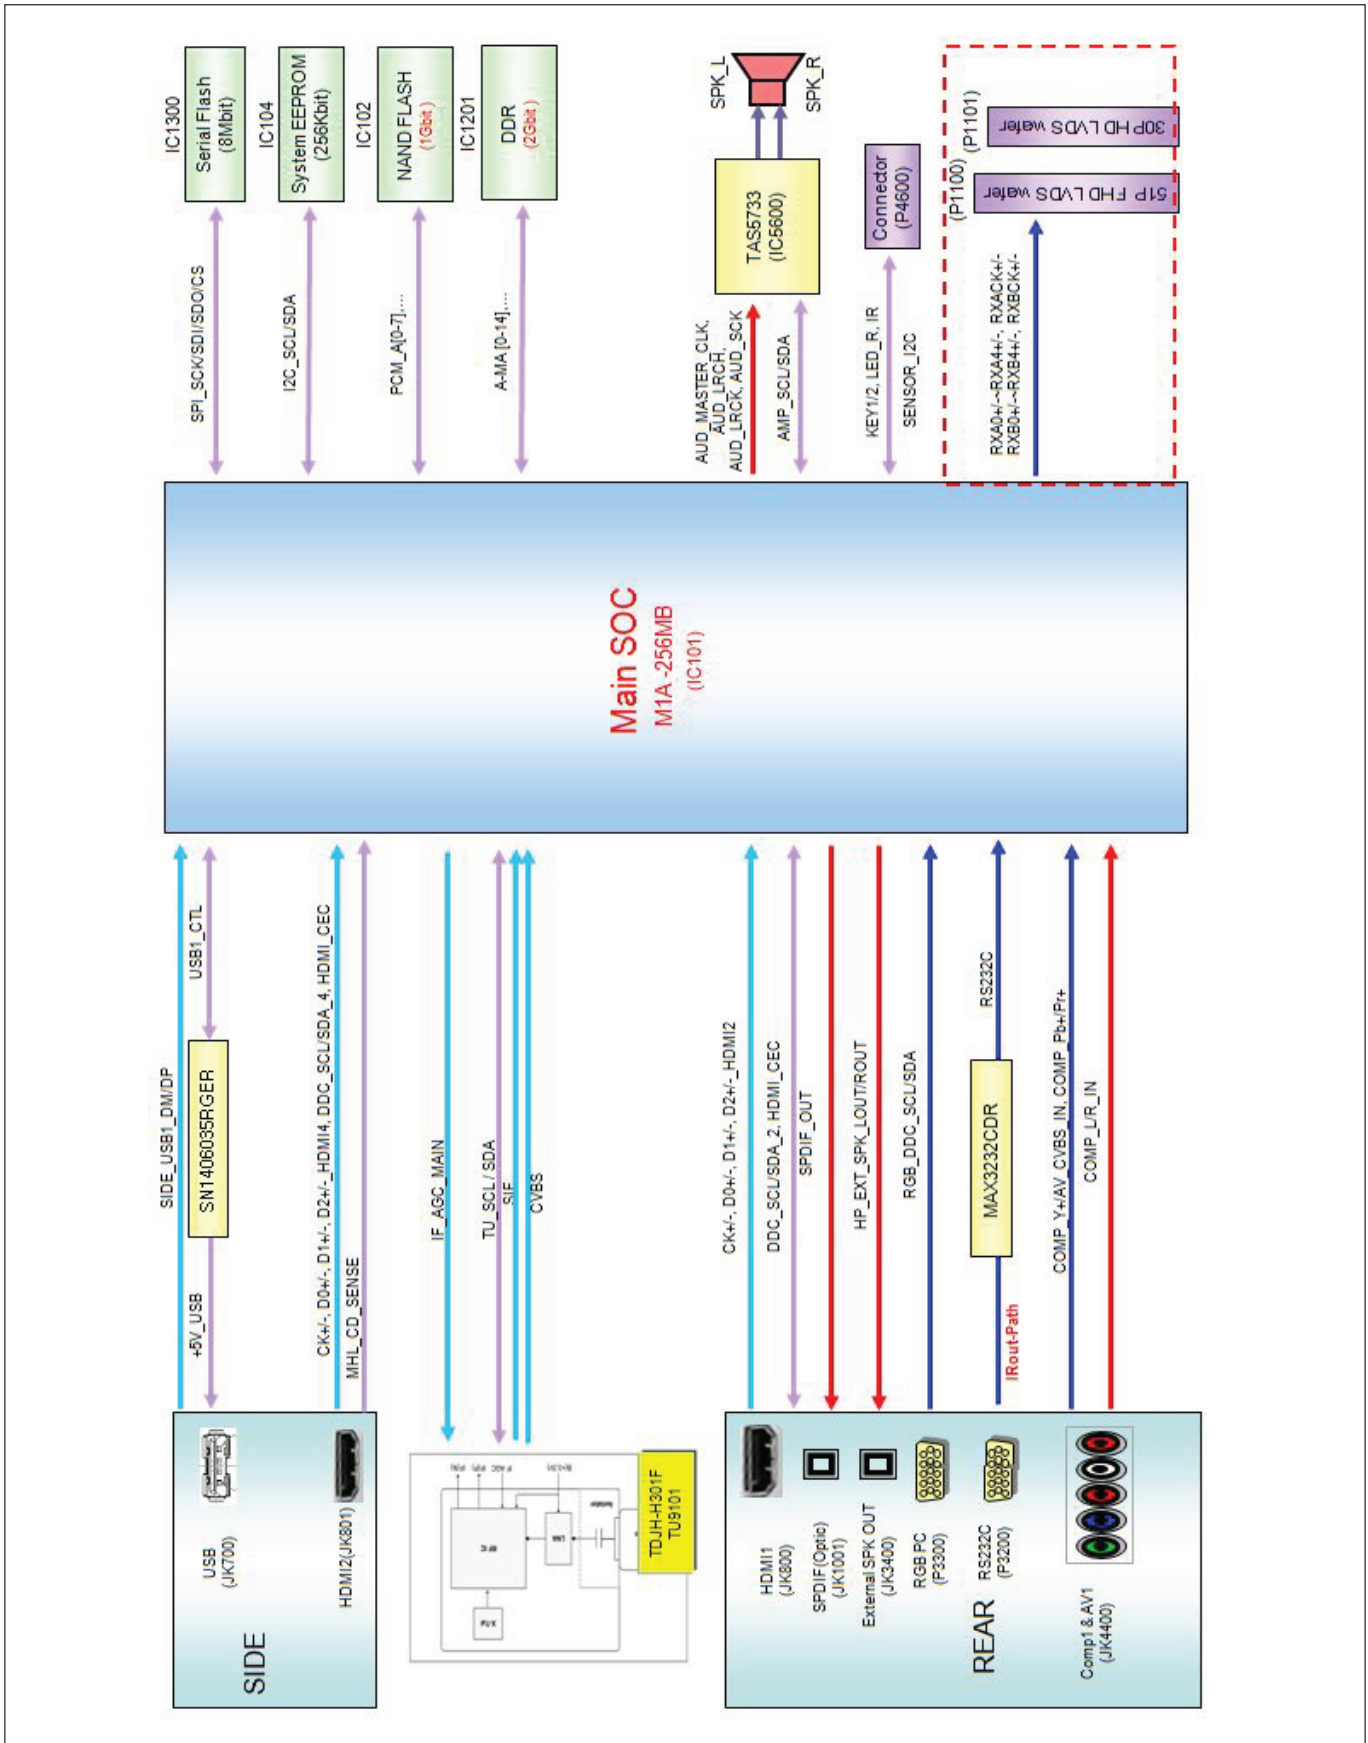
IC1300
Serial Flash
(8Mbit)

IC104
System EEPROM
(256Kbit)

IC102
NAND FLASH
(1Gbit)

IC1201
DDR
(2Gbit)

SPK_L
SPK_R

(P1100)
(P1101)
30P HD LVDS wafer
51P FHD LVDS wafer

SPI_SCK/SDI/SDO/CS
I2C_SCL/SDA
PCM_A[0-7],...
A-MA [0-14],...

TAS5733
(IC5600)

AUD_MASTER_CLK, AUD_LRCH, AUD_LRCK, AUD_SCK
AMP_SCL/SDA

Connector
(P4600)

KEY1/2, LED_R, IR
SENSOR_I2C

RXA0+/-~RXA4+/-, RXACK+/-, RXB0+/-~RXB4+/-, RXBCK+/-

Main SOC
M1A-256MB
(IC101)

SIDE_USB1_DM/DP
USB1_CTL
SN1406035RGER
+5V_USB
CK+/-, D0+/-, D1+/-, D2+/-_HDMI4, DDC_SCL/SDA_4, HDMI_CEC
MHL_CD_SENSE

IF_AGC_MAIN
TU_SCL / SDA
SIF
CVBS

CK+/-, D0+/-, D1+/-, D2+/-_HDMI2
DDC_SCL/SDA_2, HDMI_CEC
SPDIF_OUT
HP_EXT_SPK_LOUT/ROUT
RGB_DDC_SCL/SDA
RS232C
MAX3232CDR
IRout-Path
COMP_Y+/AV_CVBS_IN, COMP_Pb+/Pr+
COMP_L/R_IN

SIDE
USB
(JK700)
HDMI2(JK801)

TDJH-H301F
TU9101

REAR
HDMI1
(JK800)
SPDIF(Optic)
(JK1001)
External SPK OUT
(JK3400)
RGB PC
(P3300)
RS232C
(P3200)
Comp1 & AV1
(JK4400)